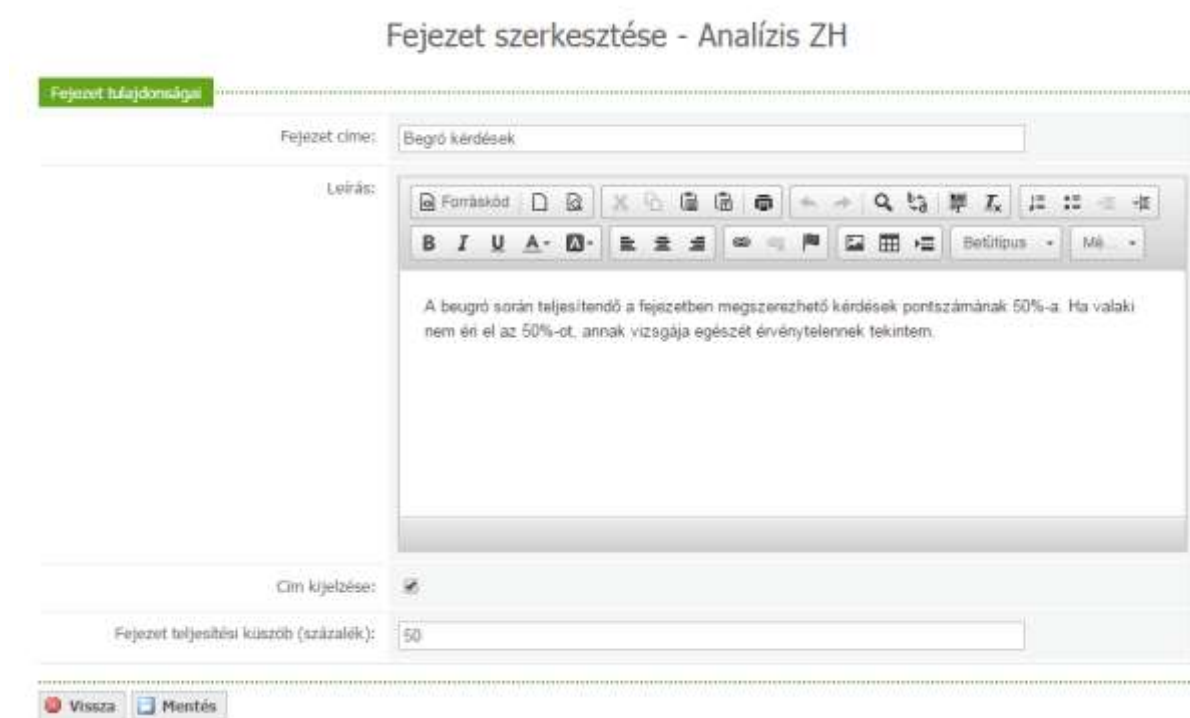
Fejezet szerkesztése - Analízis ZH

Fejezet tulajdonságai

Fejezet címe: Begró kérdések

Leírás:

Forráskód

B I U A· 

Betűtípus · Mé... ·

A beugró során teljesítendő a fejezetben megszerezhető kérdések pontszámának 50%-a. Ha valaki nem éri el az 50%-ot, annak vizsgája egészét érvénytelennek tekintem.

Cím kijelzése:

Fejezet teljesítési küszöb (százalék): 50

Vissza Mentés